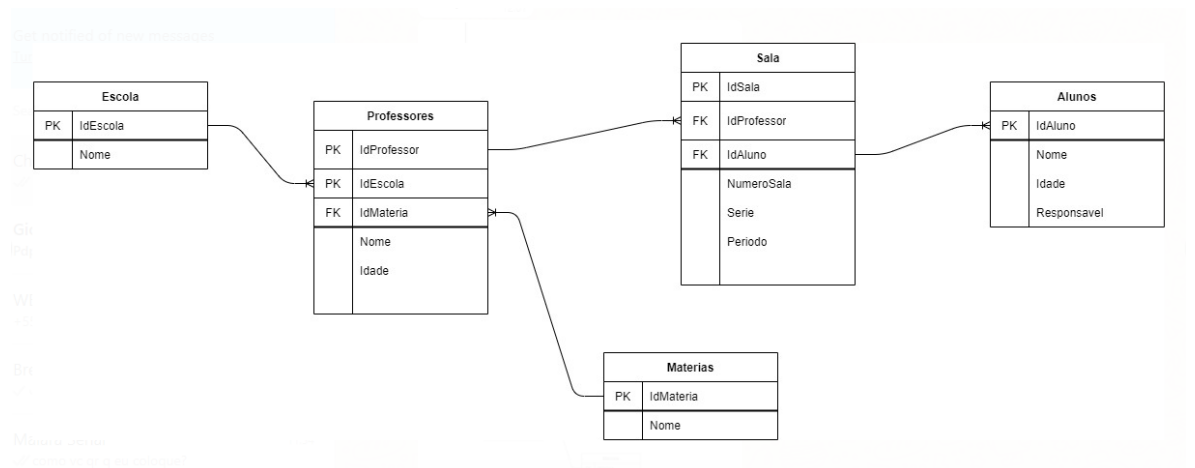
Escola

| PK | IdEscola |
|---|---|
| | Nome |

Professores

| PK | IdProfessor |
|---|---|
| PK | IdEscola |
| FK | IdMateria |
| | Nome |
| | Idade |

Sala

| PK | IdSala |
|---|---|
| FK | IdProfessor |
| FK | IdAluno |
| | NumeroSala |
| | Serie |
| | Periodo |

Alunos

| PK | IdAluno |
|---|---|
| | Nome |
| | Idade |
| | Responsavel |

Materias

| PK | IdMateria |
|---|---|
| | Nome |